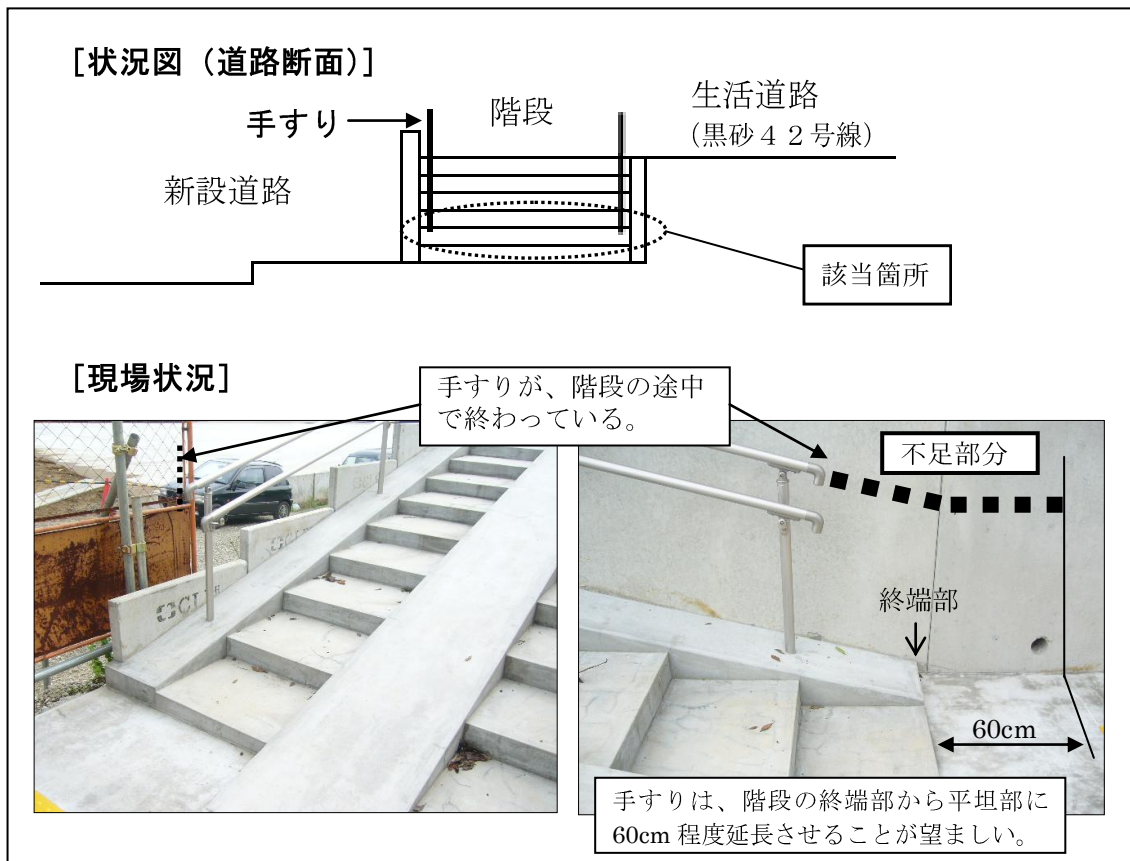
［状況図（道路断面）］

手すり

階段

生活道路
（黒砂４２号線）

新設道路

該当箇所

［現場状況］

手すりが、階段の途中で終わっている。

不足部分

終端部

60cm

手すりは、階段の終端部から平坦部に60cm 程度延長させることが望ましい。